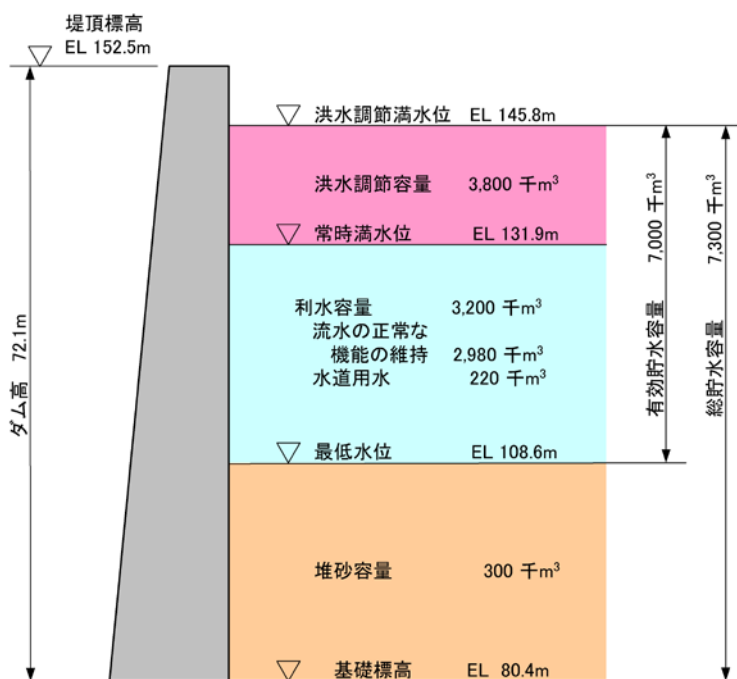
堤頂標高
EL 152.5m

洪水調節満水位　EL 145.8m

洪水調節容量　3,800 千$m^3$

常時満水位　EL 131.9m

利水容量　3,200 千$m^3$
流水の正常な機能の維持　2,980 千$m^3$
水道用水　220 千$m^3$

最低水位　EL 108.6m

堆砂容量　300 千$m^3$

基礎標高　EL 80.4m

ダム高 72.1m

有効貯水容量　7,000 千$m^3$

総貯水容量　7,300 千$m^3$